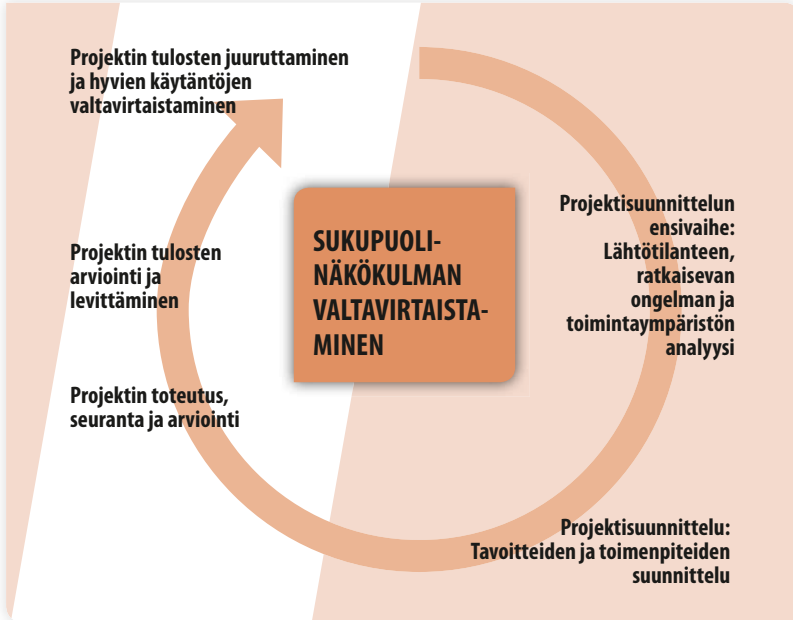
Projektin tulosten juuruttaminen ja hyvien käytäntöjen valtavirtaistaminen

SUKUPUOLINÄKÖKULMAN VALTAVIRTAISTAMINEN

Projektisuunnittelun ensivaihe: Lähtötilanteen, ratkaisevan ongelman ja toimintaympäristön analyysi

Projektin tulosten arviointi ja levittäminen

Projektin toteutus, seuranta ja arviointi

Projektisuunnittelu: Tavoitteiden ja toimenpiteiden suunnittelu